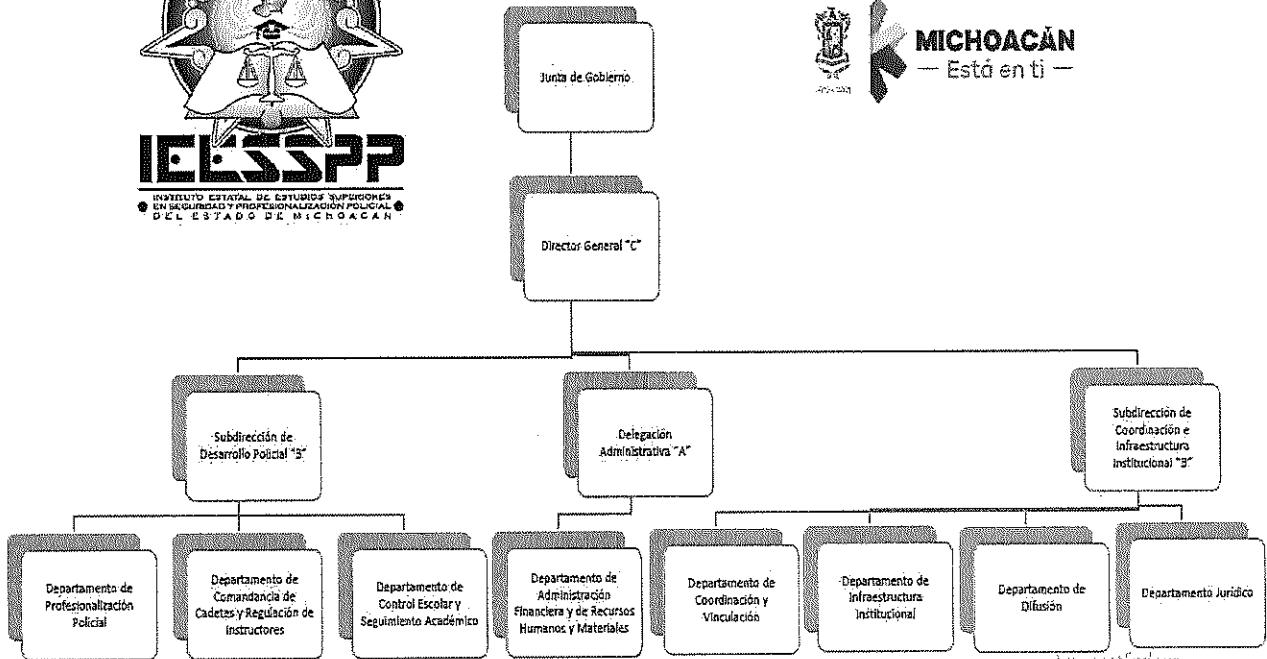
IEESSPP
INSTITUTO ESTATAL DE ESTUDIOS SUPERIORES EN SEGURIDAD Y PROFESIONALIZACIÓN POLICIAL DEL ESTADO DE MICHOACÁN

MICHOACÁN
— Está en ti —

Junta de Gobierno

Director General "C"

Subdirección de Desarrollo Policial "B"

Delegación Administrativa "A"

Subdirección de Coordinación e Infraestructura Institucional "B"

Departamento de Profesionalización Policial

Departamento de Comandancia de Cadetes y Regulación de Instructores

Departamento de Control Escolar y Seguimiento Académico

Departamento de Administración Financiera y de Recursos Humanos y Materiales

Departamento de Coordinación y Vinculación

Departamento de Infraestructura Institucional

Departamento de Difusión

Departamento Jurídico